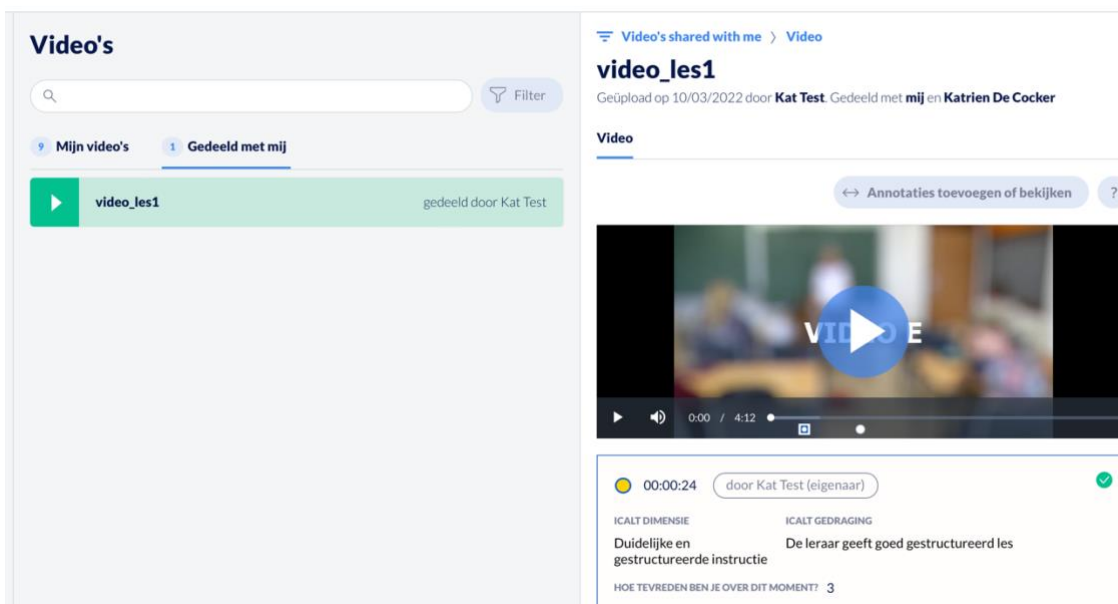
Video's

Filter

9 Mijn video's

1 Gedeeld met mij

video_les1

gedeeld door Kat Test

Video's shared with me 〉 Video

video_les1

Geüpload op 10/03/2022 door Kat Test. Gedeeld met mij en Katrien De Cocker

Video

↔ Annotaties toevoegen of bekijken

?

VI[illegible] E

0:00 / 4:12

00:00:24

door Kat Test (eigenaar)

ICALT DIMENSIE

Duidelijke en gestructureerde instructie

ICALT GEDRAGING

De leraar geeft goed gestructureerd les

HOE TEVREDEN BEN JE OVER DIT MOMENT? 3